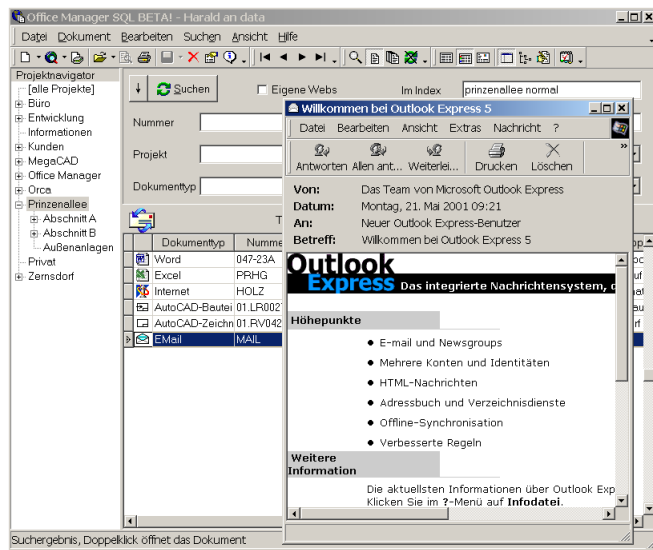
Office Manager SQL BETA! - Harald an data

Datei Dokument Bearbeiten Suchen Ansicht Hilfe

Projektnavigator
[alle Projekte]
Büro
Entwicklung
Informationen
Kunden
MegaCAD
Office Manager
Orca
Prinzenallee
Abschnitt A
Abschnitt B
Außenanlagen
Privat
Zernsdorf

Suchen
Eigene Webs
Im Index
prinzenallee normal

Nummer
Projekt
Dokumenttyp

| Dokumenttyp | Numme |
|---|---|
| Word | 047-23A |
| Excel | PRHG |
| Internet | HOLZ |
| AutoCAD-Bautei | 01.LR002 |
| AutoCAD-Zeichn | 01.RV042 |
| EMail | MAIL |

Willkommen bei Outlook Express 5

Datei Bearbeiten Ansicht Extras Nachricht ?

Antworten Allen ant... Weiterlei... Drucken Löschen

Von: Das Team von Microsoft Outlook Express
Datum: Montag, 21. Mai 2001 09:21
An: Neuer Outlook Express-Benutzer
Betreff: Willkommen bei Outlook Express 5

Outlook Express Das integrierte Nachrichtensystem, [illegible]

Höhepunkte

E-mail und Newsgroups
Mehrere Konten und Identitäten
HTML-Nachrichten
Adressbuch und Verzeichnisdienste
Offline-Synchronisation
Verbesserte Regeln

Weitere Information

Die aktuellsten Informationen über Outlook Exp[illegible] Klicken Sie im ?-Menü auf Infodatei.

Suchergebnis, Doppelklick öffnet das Dokument